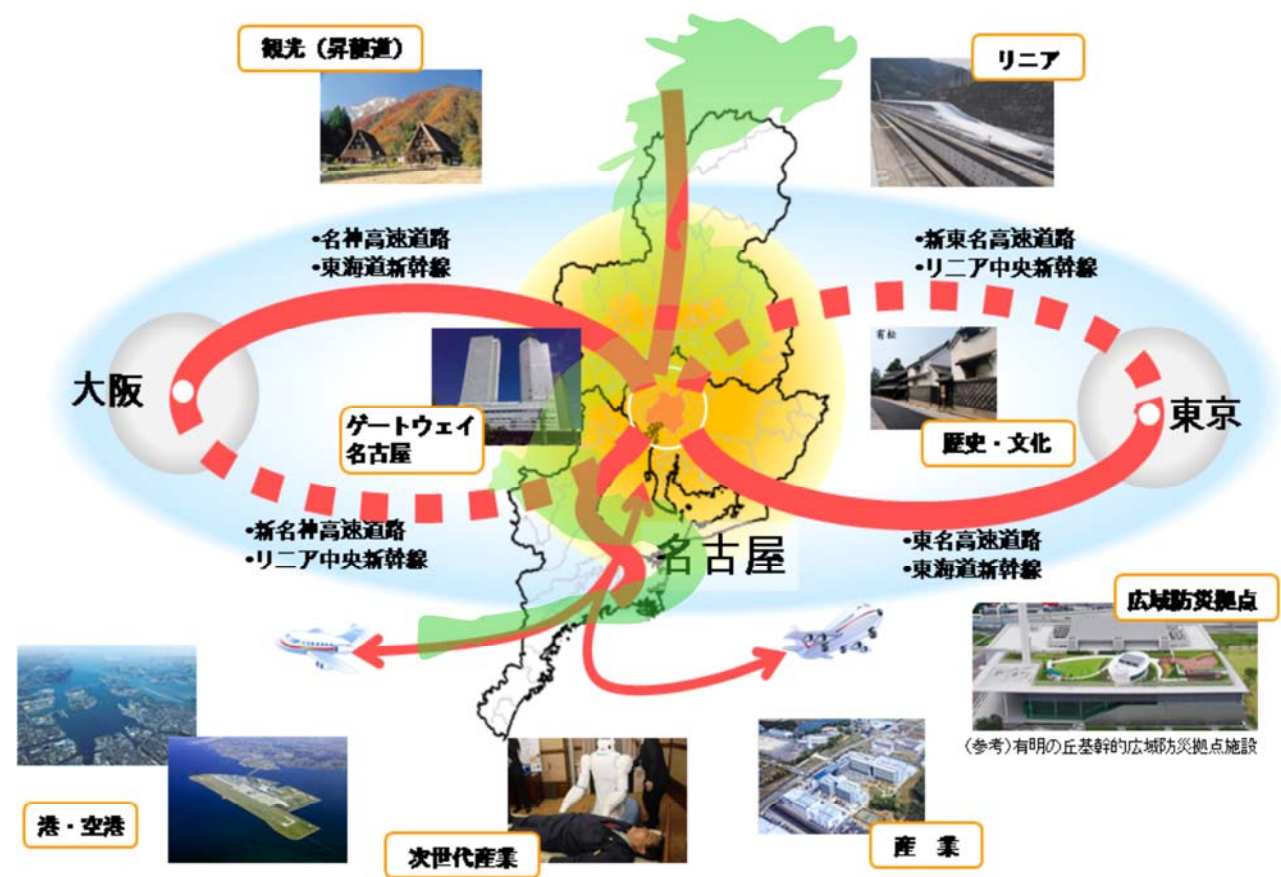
観光（昇龍道）

リニア

•名神高速道路
•東海道新幹線

•新東名高速道路
•リニア中央新幹線

大阪

東京

ゲートウェイ
名古屋

有松

歴史・文化

•新名神高速道路
•リニア中央新幹線

名古屋

•東名高速道路
•東海道新幹線

広域防災拠点

（参考）有明の丘基幹的広域防災拠点施設

港・空港

次世代産業

産　業